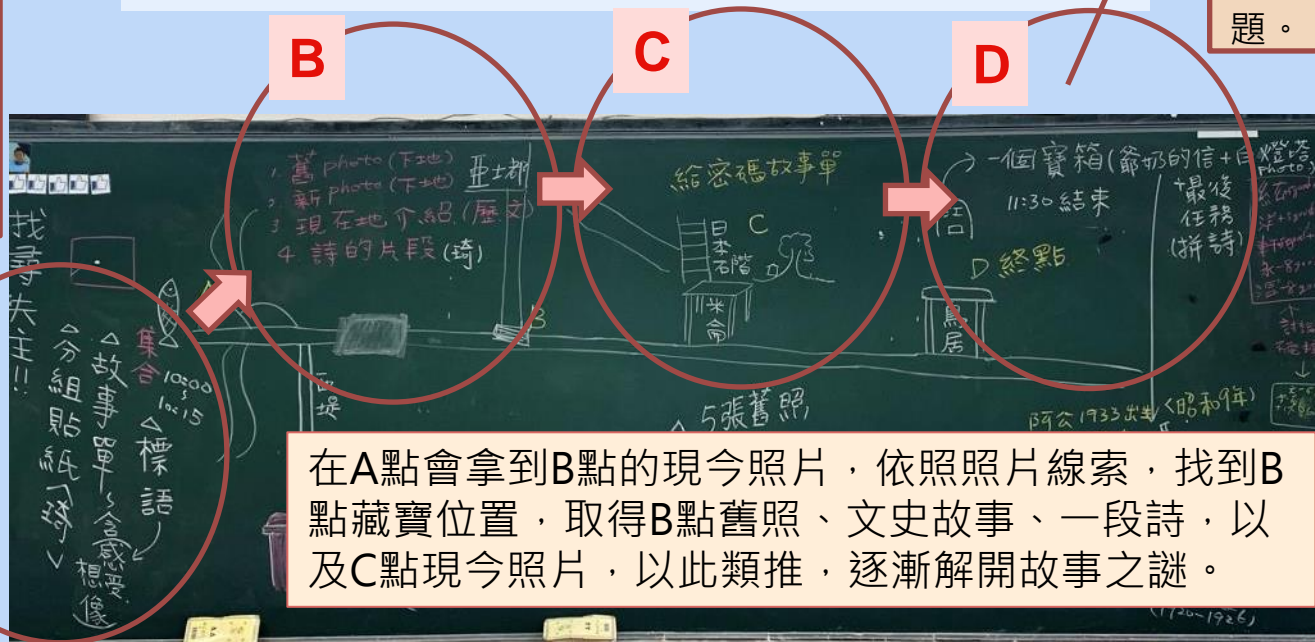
題。

B

C

D

1. 舊 photo (下地)
2. 新 photo (下地)
3. 現在地介紹 (歷文)
4. 詩的片段 (詩)

亞土都

給密碼故事單

日本石階

C

米倉

一個寶箱(爺奶的信+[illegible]燈塔photo)
11:30 結束
最後任務(拼詩)

D 終點

鳥居

找尋失主!!

集合 10:00 10:15

△故事單
△標語
△分組貼紙(詩)

感受 想像

堤

△5張舊照

阿公 1933 出生 (昭和9年)

(1920-1926)

在A點會拿到B點的現今照片，依照照片線索，找到B點藏寶位置，取得B點舊照、文史故事、一段詩，以及C點現今照片，以此類推，逐漸解開故事之謎。